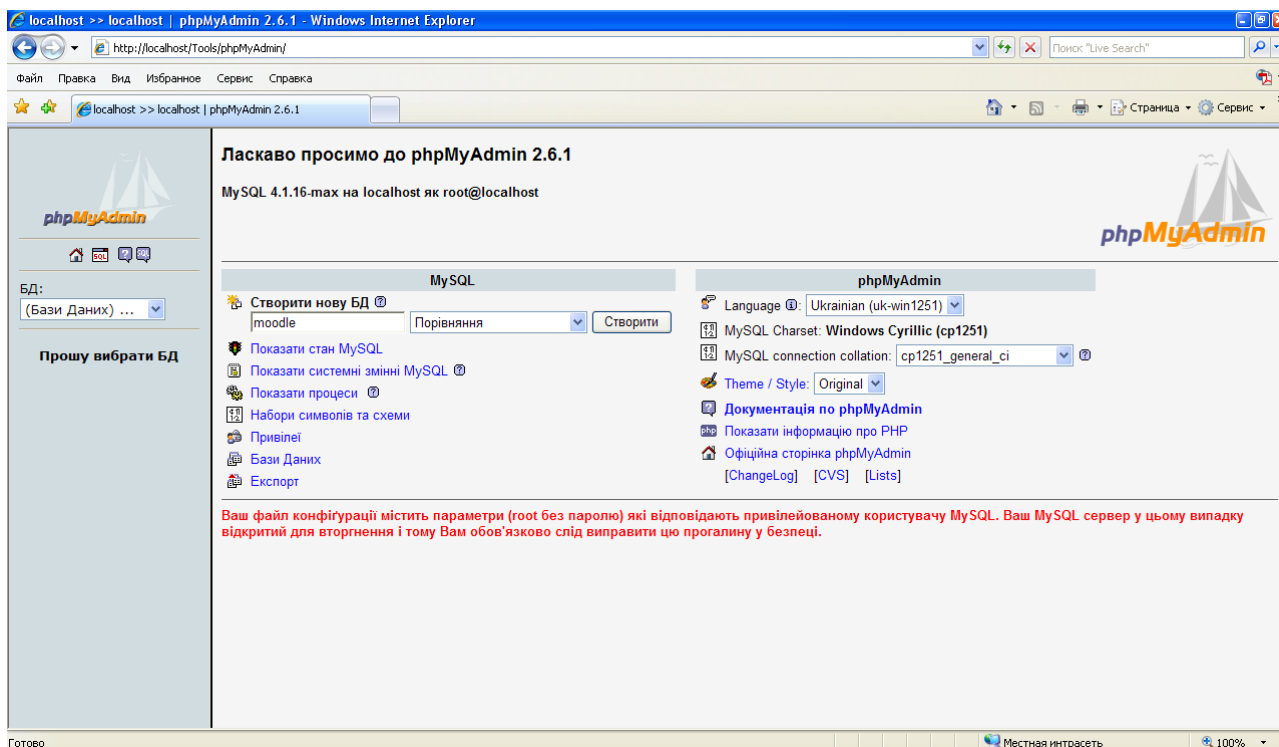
localhost >> localhost | phpMyAdmin 2.6.1 - Windows Internet Explorer

http://localhost/Tools/phpMyAdmin/

Поиск "Live Search"

Файл Правка Вид Избранное Сервис Справка

localhost >> localhost | phpMyAdmin 2.6.1

Страница Сервис

phpMyAdmin

БД:

(Бази Даних) ...

Прошу вибрати БД

Ласкаво просимо до phpMyAdmin 2.6.1

MySQL 4.1.16-max на localhost як root@localhost

phpMyAdmin

MySQL

Створити нову БД

moodle

Порівняння

Створити

Показати стан MySQL

Показати системні змінні MySQL

Показати процеси

Набори символів та схеми

Привілеї

Бази Даних

Експорт

phpMyAdmin

Language: Ukrainian (uk-win1251)

MySQL Charset: Windows Cyrillic (cp1251)

MySQL connection collation: cp1251_general_ci

Theme / Style: Original

Документація по phpMyAdmin

Показати інформацію про PHP

Офіційна сторінка phpMyAdmin

[ChangeLog] [CVS] [Lists]

Ваш файл конфігурації містить параметри (root без паролю) які відповідають привілейованому користувачу MySQL. Ваш MySQL сервер у цьому випадку відкритий для вторгнення і тому Вам обов'язково слід виправити цю прогалину у безпеці.

Готово

Местная интрасеть

100%